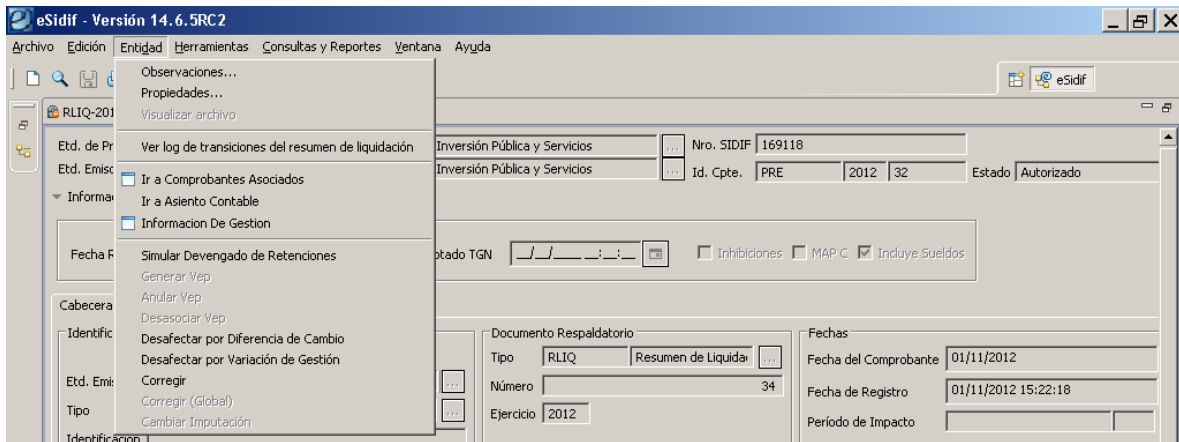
eSidif - Versión 14.6.5RC2

Archivo Edición Entidad Herramientas Consultas y Reportes Ventana Ayuda

eSidif

RLIQ-201

Etd. de Pr
Etd. Emisc
Informac
Fecha R
Cabecera
Identific
Etd. Emis
Tipo
Identificación

Observaciones...
Propiedades...
Visualizar archivo
Ver log de transiciones del resumen de liquidación
Ir a Comprobantes Asociados
Ir a Asiento Contable
Informacion De Gestion
Simular Devengado de Retenciones
Generar Vep
Anular Vep
Desasociar Vep
Desafectar por Diferencia de Cambio
Desafectar por Variación de Gestión
Corregir
Corregir (Global)
Cambiar Imputación

Inversión Pública y Servicios
Inversión Pública y Servicios
Nro. SIDIF 169118
Id. Cpte. PRE 2012 32
Estado Autorizado
ptado TGN __/__/____ __:__
Inhibiciones MAP C Incluye Sueldos

Documento Respaldatorio
Tipo RLIQ Resumen de Liquida
Número 34
Ejercicio 2012

Fechas
Fecha del Comprobante 01/11/2012
Fecha de Registro 01/11/2012 15:22:18
Período de Impacto